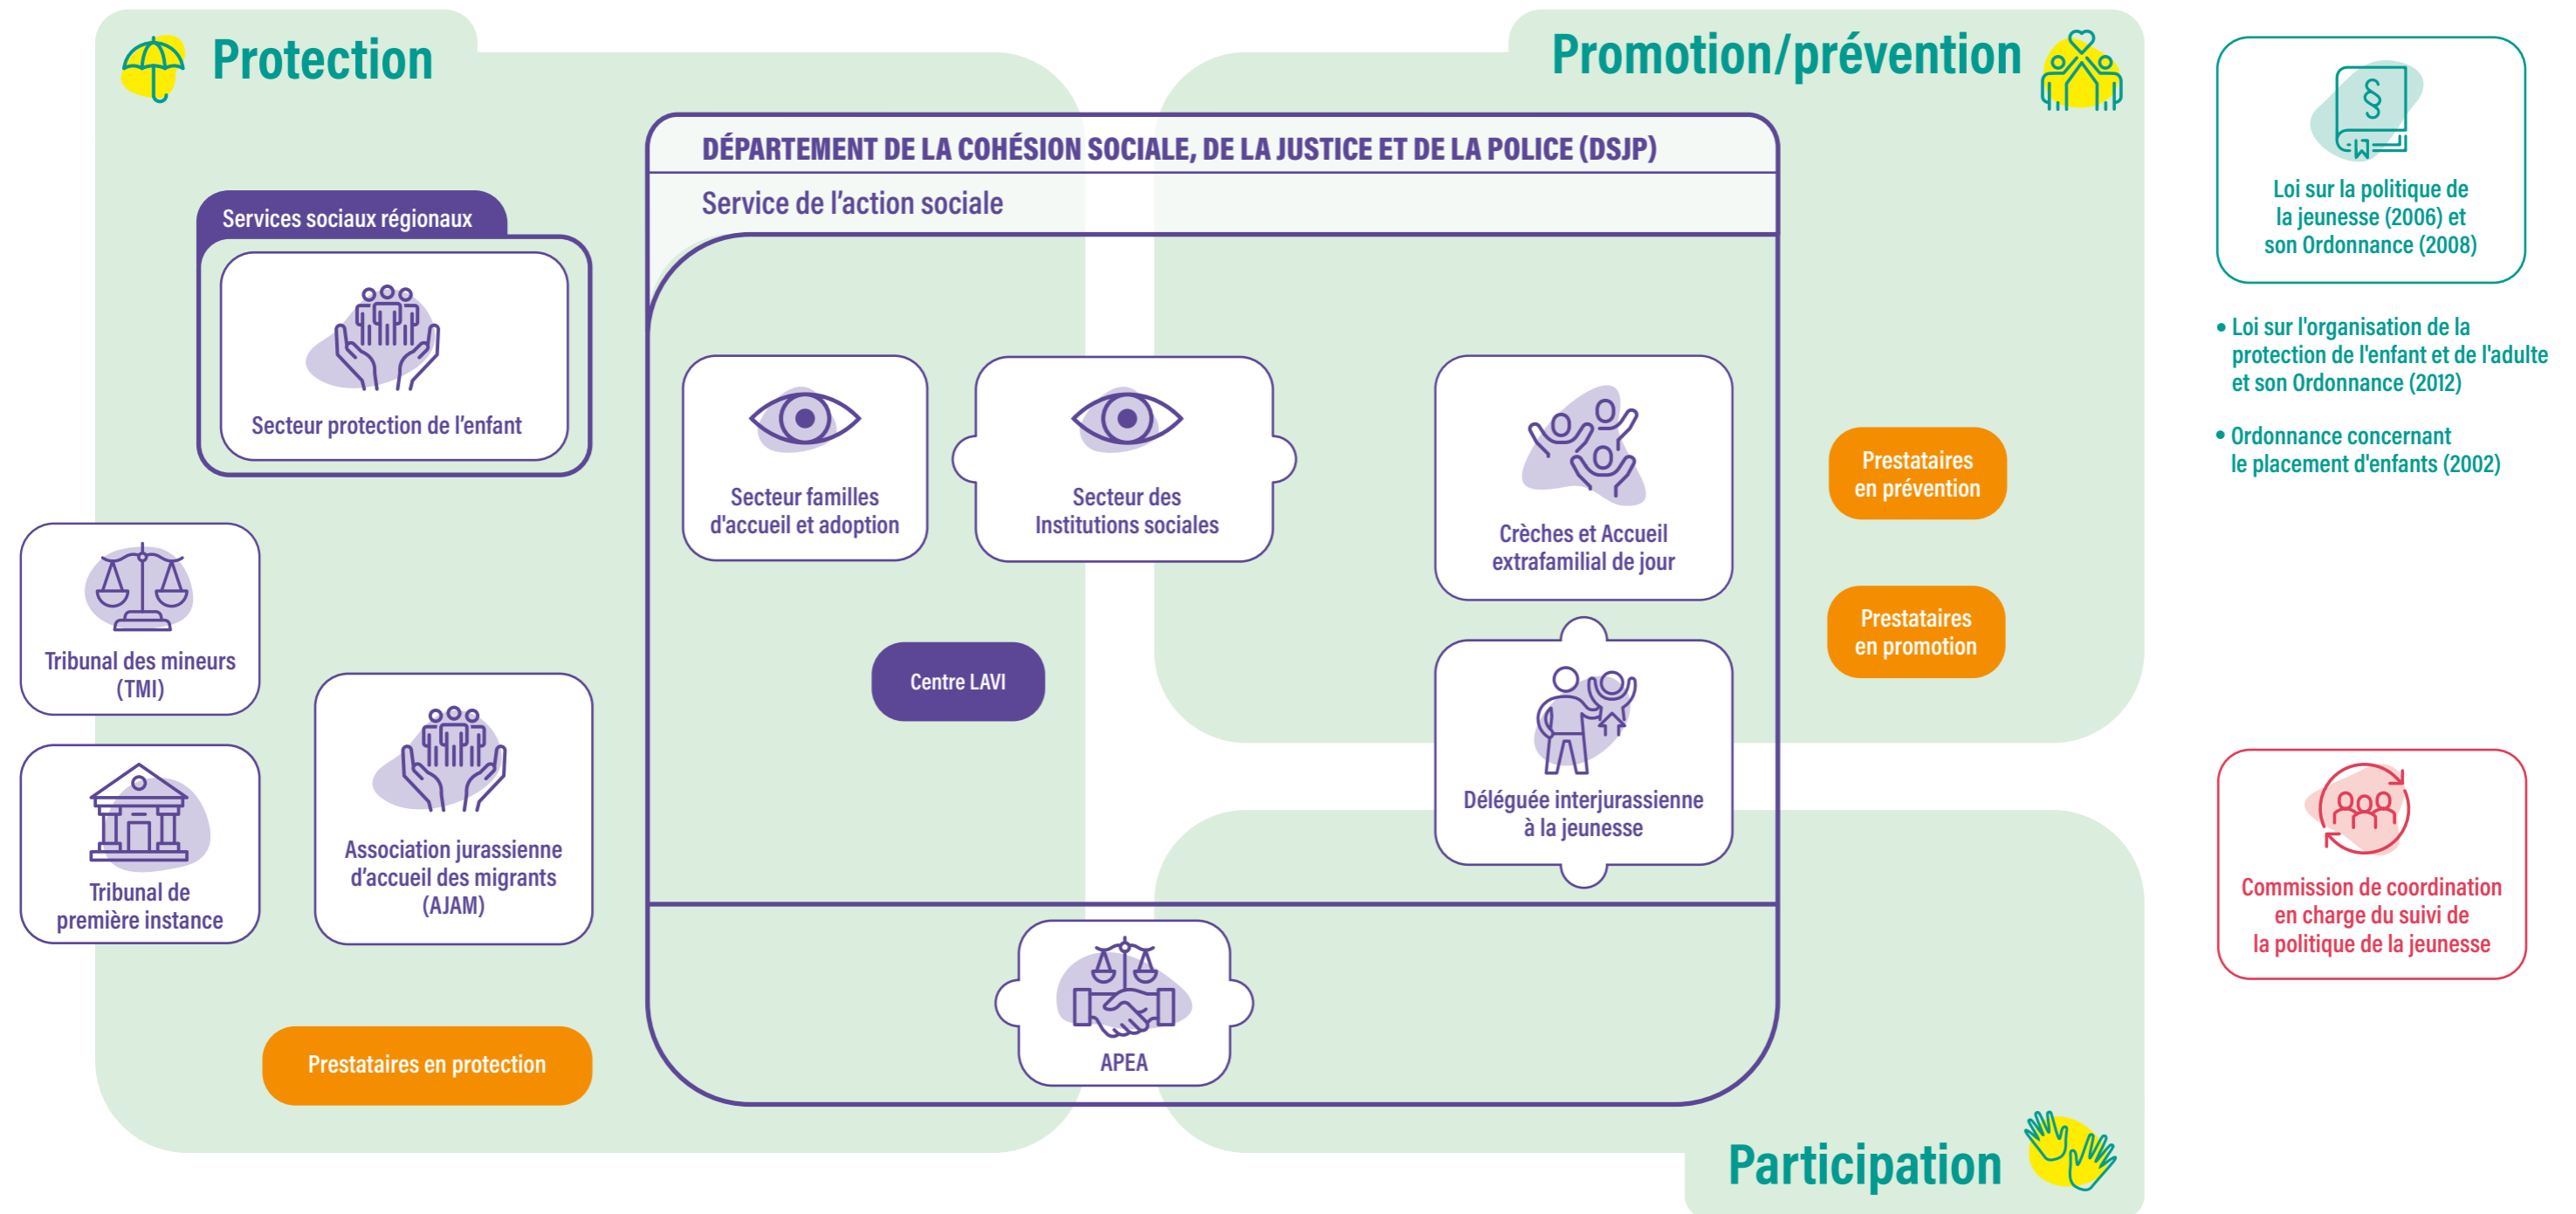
Protection

Promotion/prévention

DÉPARTEMENT DE LA COHÉSION SOCIALE, DE LA JUSTICE ET DE LA POLICE (DSJP)

Service de l'action sociale

Services sociaux régionaux

Secteur protection de l'enfant

Secteur familles d'accueil et adoption

Secteur des Institutions sociales

Crèches et Accueil extrafamilial de jour

Prestataires en prévention

Prestataires en promotion

Tribunal des mineurs (TMI)

Centre LAVI

Délégué interjurassienne à la jeunesse

Tribunal de première instance

Association jurassienne d'accueil des migrants (AJAM)

APEA

Prestataires en protection

Participation

§

Loi sur la politique de la jeunesse (2006) et son Ordonnance (2008)

• Loi sur l'organisation de la protection de l'enfant et de l'adulte et son Ordonnance (2012)

• Ordonnance concernant le placement d'enfants (2002)

Commission de coordination en charge du suivi de la politique de la jeunesse